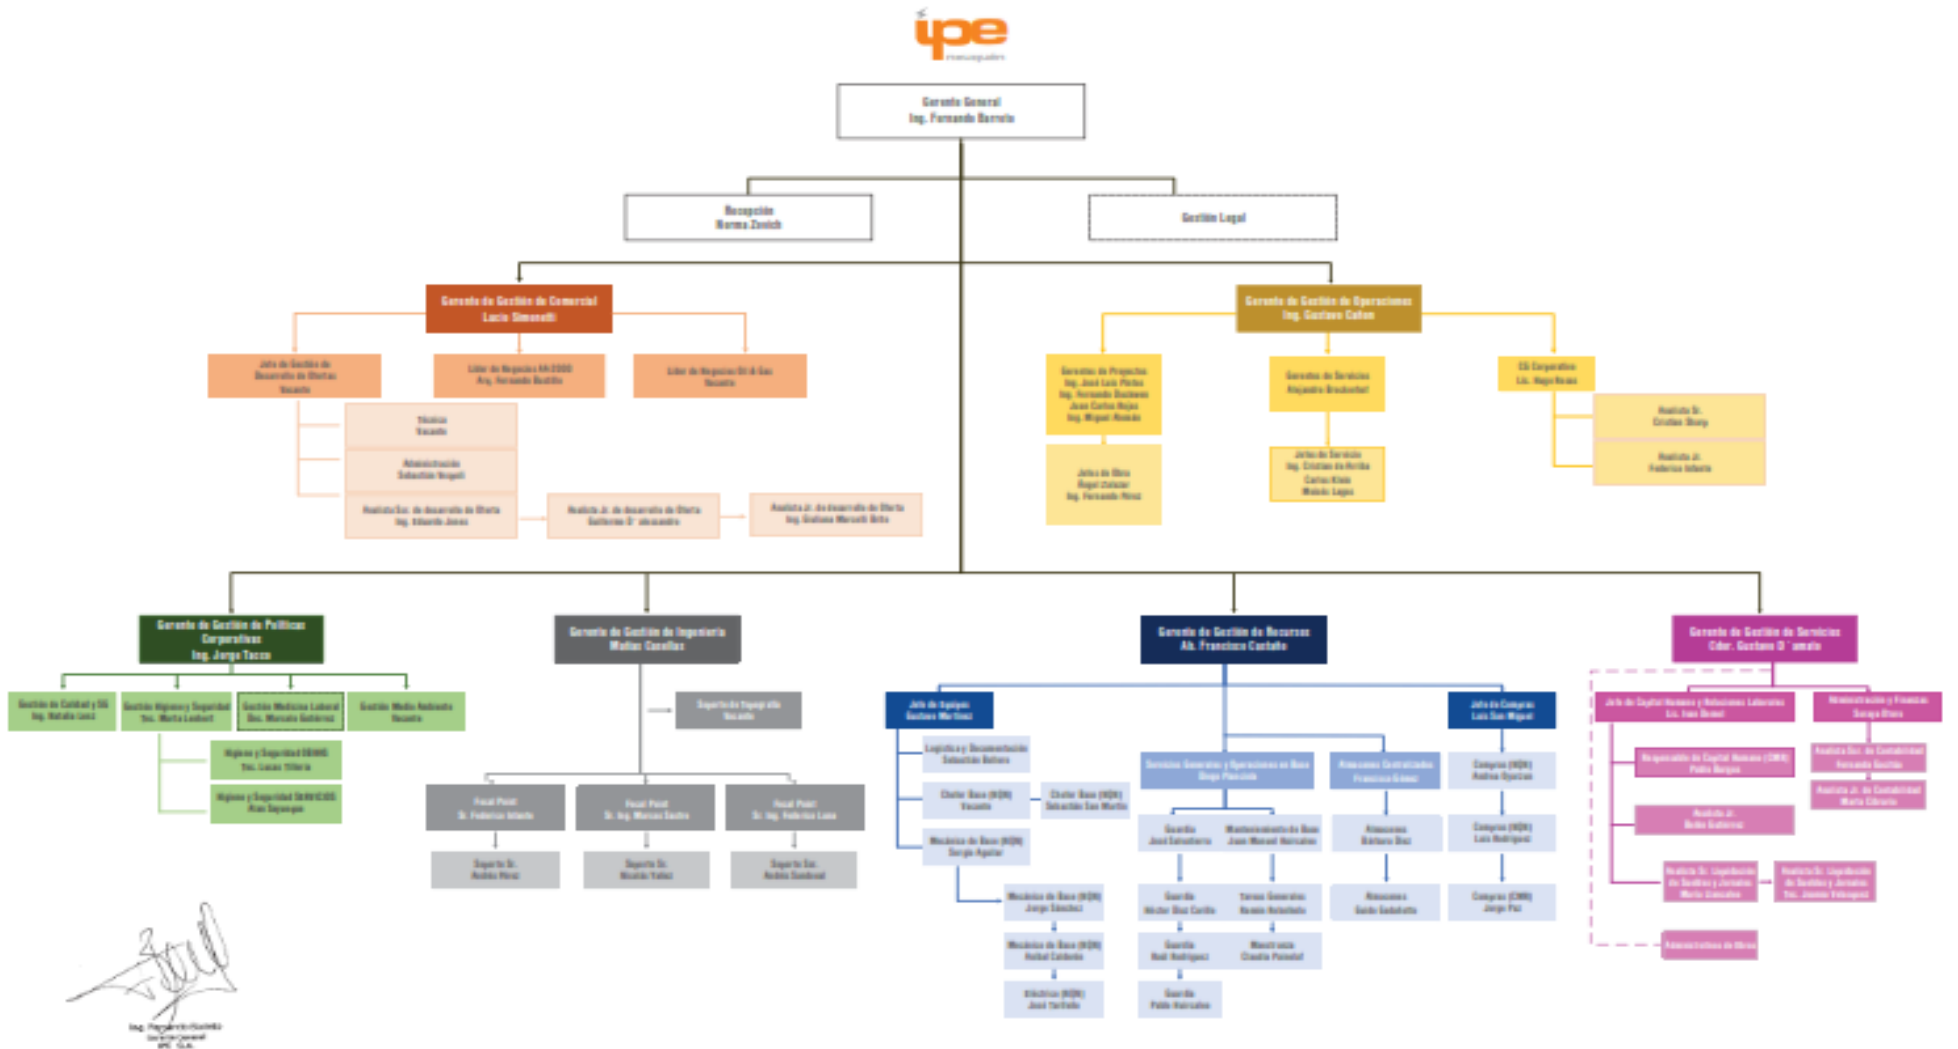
ipe

Gerente General
Ing. Fernando Barreto

Recepción
Norma Zonich

Gestión Legal

Gerente de Gestión de Comercial
Lucio Simonetti

Jefe de Gestión de Desarrollo de Ofertas
Vacante

Líder de Negocios
Arq. Fernando Bustillo

Líder de Negocios Oil & Gas
Vacante

Técnico
Vacante

Administración
Sebastián Vergani

Analista Ssr. de desarrollo de Oferta
Ing. Eduardo Jones

Analista Jr. de desarrollo de Oferta
Guillermo D' alessandro

Analista Jr. de desarrollo de Oferta
Ing. Giuliana Marcelli Brito

Gerente de Gestión de Operaciones
Ing. Gustavo Cañon

Gerentes de Proyectos
Ing. José Luis Pintos
Ing. Fernando Bustamante
Juan Carlos Rojas
Ing. Miguel Román

Jefes de Obra
Rogel Zelazar
Ing. Fernando Pérez

Gerentes de Servicios
Alejandro Brockerhof

Jefes de Servicios
Ing. Cristian de Arriba
Carlos Klein
Matías Lagos

CG Corporativo
Lic. Hugo Rosas

Analista Sr.
Cristian Sharp

Analista Jr.
Federico Infante

Gerente de Gestión de Políticas Corporativas
Ing. Jorge Tacco

Gestión de Calidad y SG
Ing. Natalia Luna

Gestión Higiene y Seguridad
Tec. Marta Lambert

Gestión Medicina Laboral
Doc. Marcelo Gutiérrez

Gestión Medio Ambiente
Vacante

Higiene y Seguridad OBRAS
Tec. Lucas Tillería

Higiene y Seguridad SERVICIOS
Alan Sayavedra

Gerente de Gestión de Ingeniería
Matías Casellas

Soporte de Topografía
Vacante

Focal Point
Sr. Federico Infante

Focal Point
Sr. Ing. Marcos Sastre

Focal Point
Sr. Ing. Federico Luna

Soporte Sr.
Andrés Pérez

Soporte Sr.
Nicolás Yañez

Soporte Ssr.
Andrés Sandoval

Gerente de Gestión de Recursos
Ab. Francisco Castaño

Jefe de Equipos
Gustavo Martínez

Logística y Documentación
Sebastián Barbero

Chofer Base (NQN)
Vacante

Chofer Base (NQN)
Sebastián San Martín

Mecánico de Base (NQN)
Sergio Aguilar

Mecánico de Base (NQN)
Jorge Sánchez

Mecánico de Base (NQN)
Anibal Cabrera

Eléctrico (NQN)
José Tortiello

Servicios Generales y Operaciones en Base
Diego Plencovich

Guardia
José Echeverría

Mantenimiento de Base
Juan Manuel Heinzelez

Guardia
Héctor Díaz Carrillo

Tareas Generales
Ramón Retamales

Guardia
Raúl Rodríguez

Maestranza
Claudia Poradel

Guardia
Pablo Heinzelez

Almacenes Centralizados
Francisco Gómez

Almacenes
Bárbara Díaz

Almacenes
Guido Gadaleta

Jefe de Compras
Luis San Miguel

Compras (NQN)
Andrea Oyarzún

Compras (NQN)
Luis Rodríguez

Compras (CMR)
Jorge Paz

Gerente de Gestión de Servicios
Cdor. Gustavo D ' amato

Jefe de Capital Humano y Relaciones Laborales
Lic. Ines Bobel

Responsable de Capital Humano (CMR)
Pablo Borgna

Analista Jr.
Belén Gutiérrez

Analista Sr. Liquidación de Sueldos y Jornales
María González

Analista Sr. Liquidación de Sueldos y Jornales
Tec. Joanna Velazquez

Administrativo de Obras

Administración y Finanzas
Soraya Otero

Analista Ssr. de Contabilidad
Fernanda Gaudio

Analista Jr. de Contabilidad
María Cibrario

Ing. Fernando Barreto
Gerente General
IPE S.A.